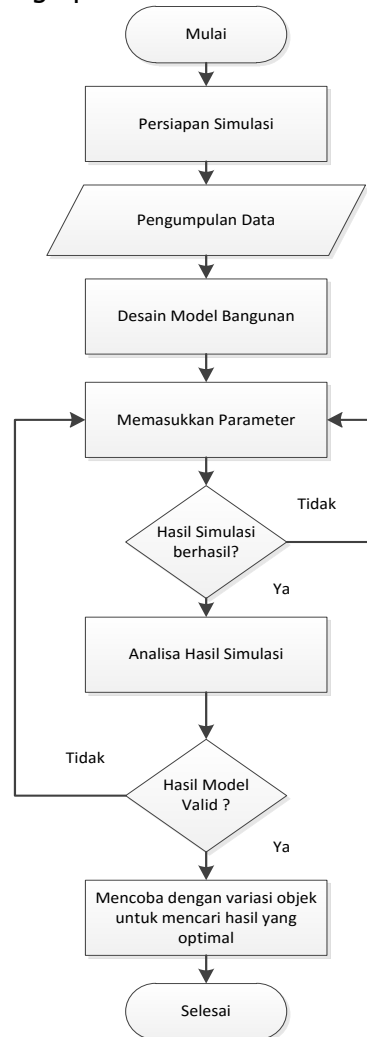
Mulai

Persiapan Simulasi

Pengumpulan Data

Desain Model Bangunan

Memasukkan Parameter

Hasil Simulasi berhasil?

Tidak

Ya

Analisa Hasil Simulasi

Tidak

Hasil Model Valid ?

Ya

Mencoba dengan variasi objek untuk mencari hasil yang optimal

Selesai